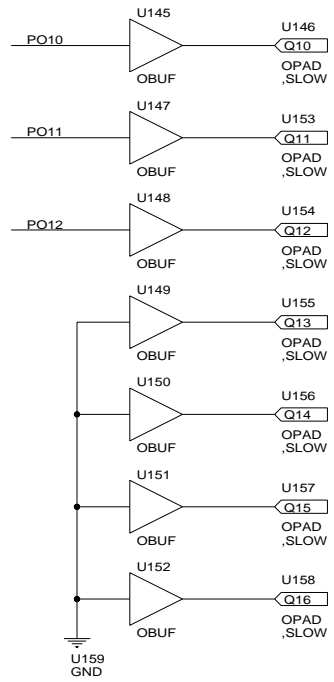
U145
PO10
OBUF
U146
Q10
OPAD
,SLOW

U147
PO11
OBUF
U153
Q11
OPAD
,SLOW

U148
PO12
OBUF
U154
Q12
OPAD
,SLOW

U149
OBUF
U155
Q13
OPAD
,SLOW

U150
OBUF
U156
Q14
OPAD
,SLOW

U151
OBUF
U157
Q15
OPAD
,SLOW

U152
OBUF
U158
Q16
OPAD
,SLOW

U159
GND